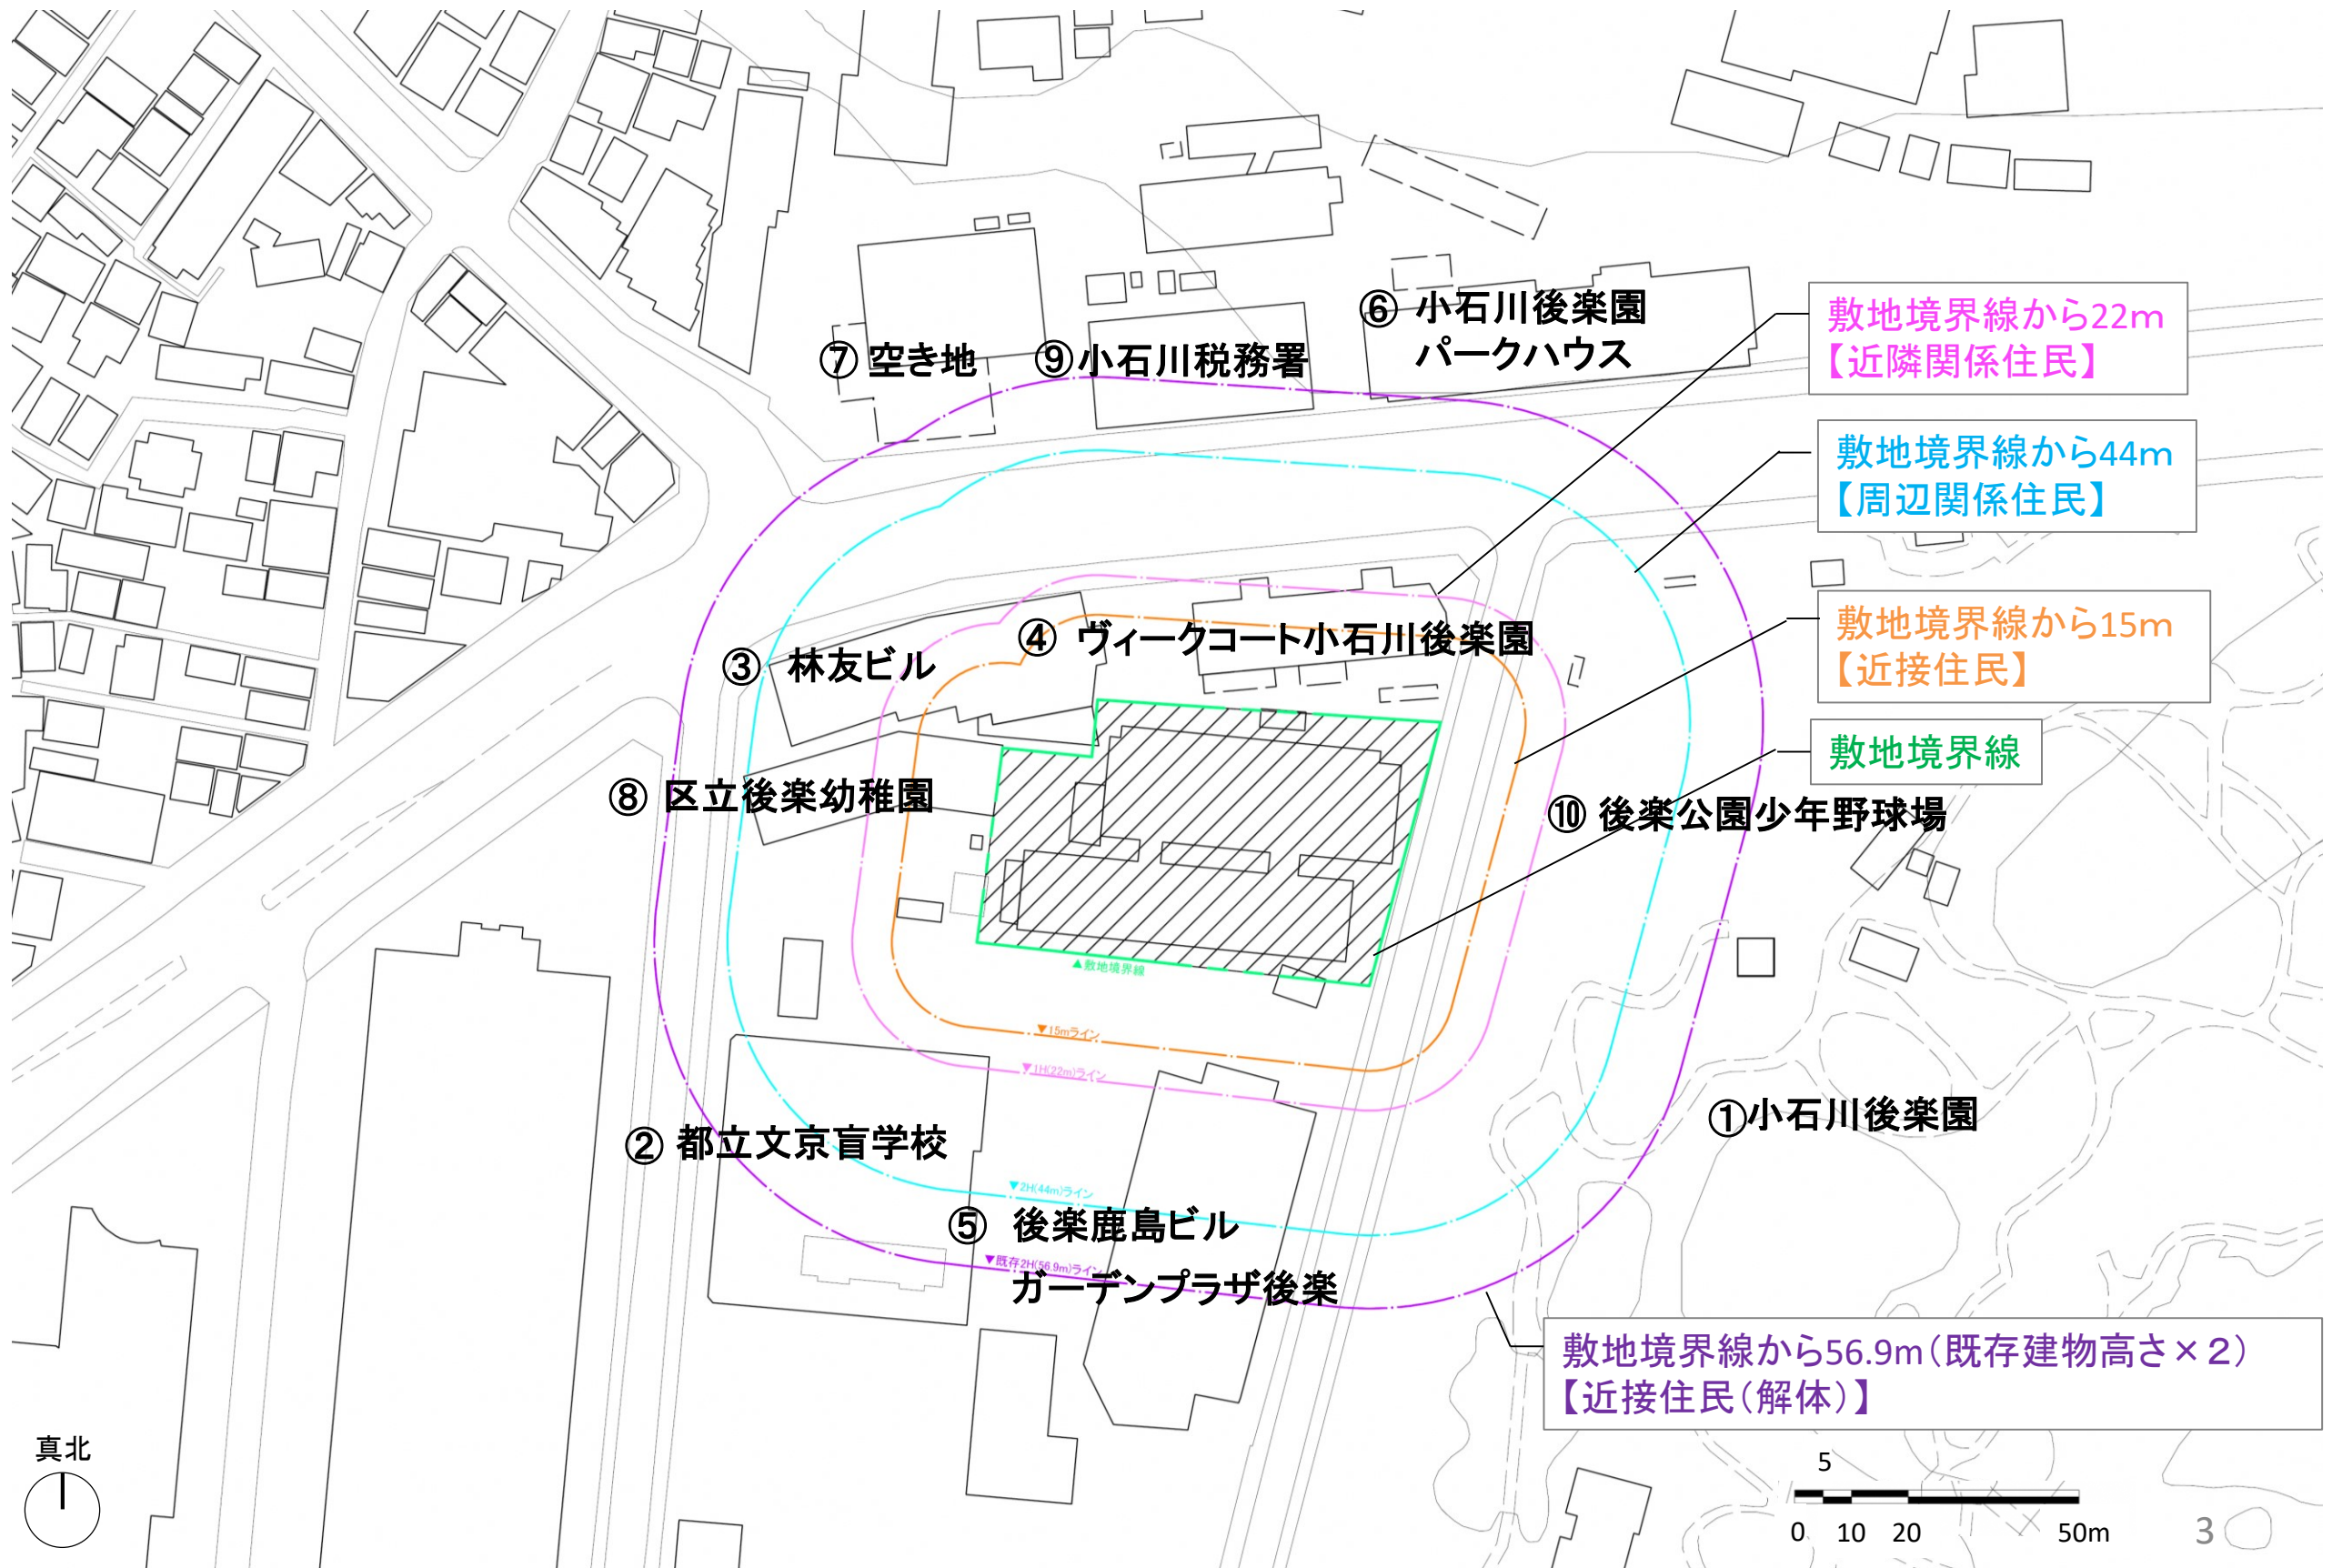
⑥ 小石川後楽園パークハウス

⑦ 空き地

⑨ 小石川税務署

敷地境界線から22m
【近隣関係住民】

敷地境界線から44m
【周辺関係住民】

敷地境界線から15m
【近接住民】

敷地境界線

③ 林友ビル

④ ヴィークコート小石川後楽園

⑧ 区立後楽幼稚園

⑩ 後楽公園少年野球場

▲敷地境界線

▼15mライン

▼1H(22m)ライン

① 小石川後楽園

② 都立文京盲学校

▼2H(44m)ライン

⑤ 後楽鹿島ビル

▼既存2H(56.9m)ライン

ガーデンプラザ後楽

敷地境界線から56.9m(既存建物高さ×2)
【近接住民(解体)】

真北

5
0 10 20 50m

3